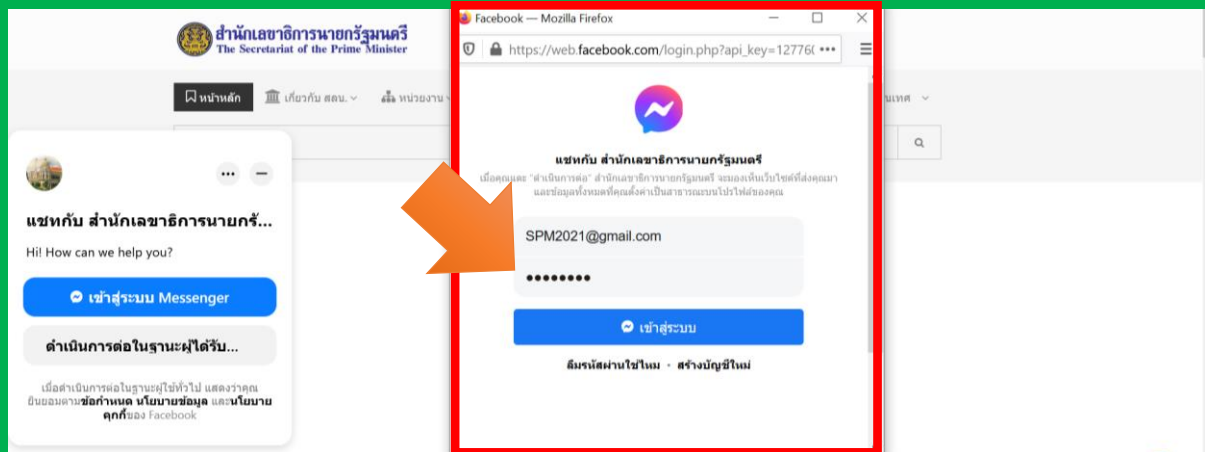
สำนักเลขาธิการนายกรัฐมนตรี
The Secretariat of the Prime Minister

หน้าหลัก เกี่ยวกับ สลน. หน่วยงาน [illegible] ...นเทศ

แชทกับ สำนักเลขาธิการนายกรั...

Hi! How can we help you?

เข้าสู่ระบบ Messenger

ดำเนินการต่อในฐานะผู้ได้รับ...

เมื่อดำเนินการต่อในฐานะผู้ใช้ทั่วไป แสดงว่าคุณยินยอมตามข้อกำหนด นโยบายข้อมูล และนโยบายคุกกี้ของ Facebook

Facebook — Mozilla Firefox

https://web.facebook.com/login.php?api_key=12776(

แชทกับ สำนักเลขาธิการนายกรัฐมนตรี

เมื่อคุณกด "ดำเนินการต่อ" สำนักเลขาธิการนายกรัฐมนตรี จะมองเห็นเว็บไซต์ที่ส่งคุณมา และข้อมูลทั้งหมดที่คุณตั้งค่าเป็นสาธารณะบนโปรไฟล์ของคุณ

SPM2021@gmail.com

••••••••

เข้าสู่ระบบ

ลืมรหัสผ่านใช่ไหม · สร้างบัญชีใหม่